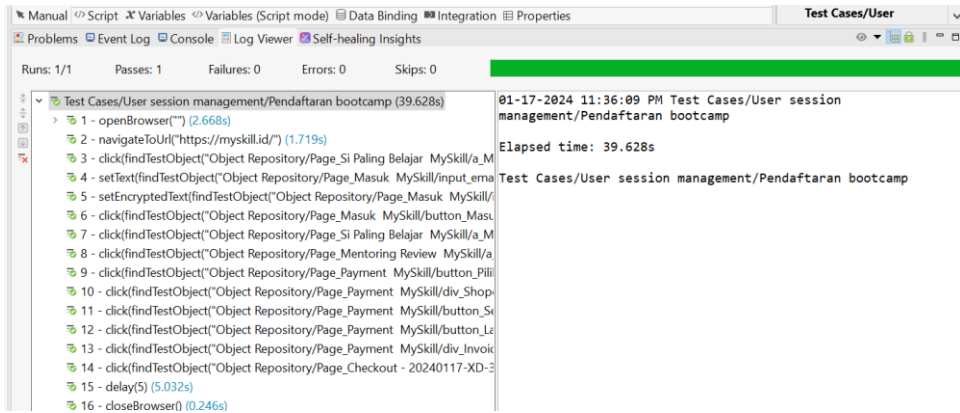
Manual Script Variables Variables (Script mode) Data Binding Integration Properties

Test Cases/User

Problems Event Log Console Log Viewer Self-healing Insights

Runs: 1/1 Passes: 1 Failures: 0 Errors: 0 Skips: 0

Test Cases/User session management/Pendaftaran bootcamp (39.628s)
1 - openBrowser("") (2.668s)
2 - navigateToUrl("https://myskill.id/") (1.719s)
3 - click(findTestObject("Object Repository/Page_Si Paling Belajar MySkill/a_M
4 - setText(findTestObject("Object Repository/Page_Masuk MySkill/input_ema
5 - setEncryptedText(findTestObject("Object Repository/Page_Masuk MySkill/
6 - click(findTestObject("Object Repository/Page_Masuk MySkill/button_Mas
7 - click(findTestObject("Object Repository/Page_Si Paling Belajar MySkill/a_M
8 - click(findTestObject("Object Repository/Page_Mentoring Review MySkill/a_
9 - click(findTestObject("Object Repository/Page_Payment MySkill/button_Pili
10 - click(findTestObject("Object Repository/Page_Payment MySkill/div_Shop
11 - click(findTestObject("Object Repository/Page_Payment MySkill/button_Se
12 - click(findTestObject("Object Repository/Page_Payment MySkill/button_La
13 - click(findTestObject("Object Repository/Page_Payment MySkill/div_Invoic
14 - click(findTestObject("Object Repository/Page_Checkout - 20240117-XD-
15 - delay(5) (5.032s)
16 - closeBrowser() (0.246s)

01-17-2024 11:36:09 PM Test Cases/User session management/Pendaftaran bootcamp

Elapsed time: 39.628s

Test Cases/User session management/Pendaftaran bootcamp